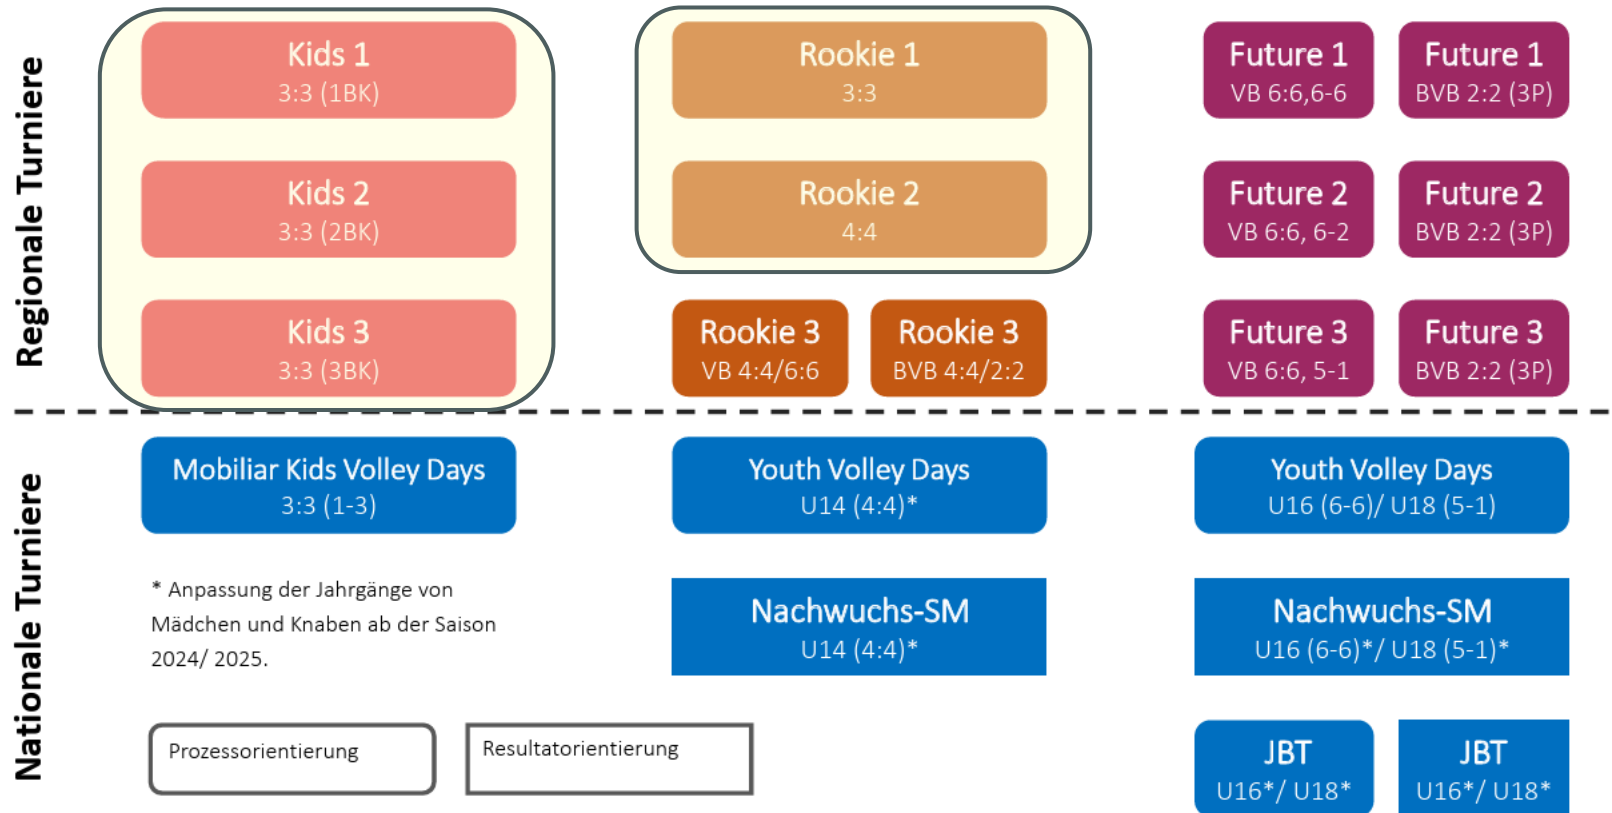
Regionale Turniere

Kids 1
3:3 (1BK)

Kids 2
3:3 (2BK)

Kids 3
3:3 (3BK)

Rookie 1
3:3

Rookie 2
4:4

Rookie 3
VB 4:4/6:6

Rookie 3
BVB 4:4/2:2

Future 1
VB 6:6,6-6

Future 1
BVB 2:2 (3P)

Future 2
VB 6:6, 6-2

Future 2
BVB 2:2 (3P)

Future 3
VB 6:6, 5-1

Future 3
BVB 2:2 (3P)

Nationale Turniere

Mobiliar Kids Volley Days
3:3 (1-3)

Youth Volley Days
U14 (4:4)*

Youth Volley Days
U16 (6-6)/ U18 (5-1)

* Anpassung der Jahrgänge von Mädchen und Knaben ab der Saison 2024/ 2025.

Nachwuchs-SM
U14 (4:4)*

Nachwuchs-SM
U16 (6-6)*/ U18 (5-1)*

Prozessorientierung

Resultatorientierung

JBT
U16*/ U18*

JBT
U16*/ U18*